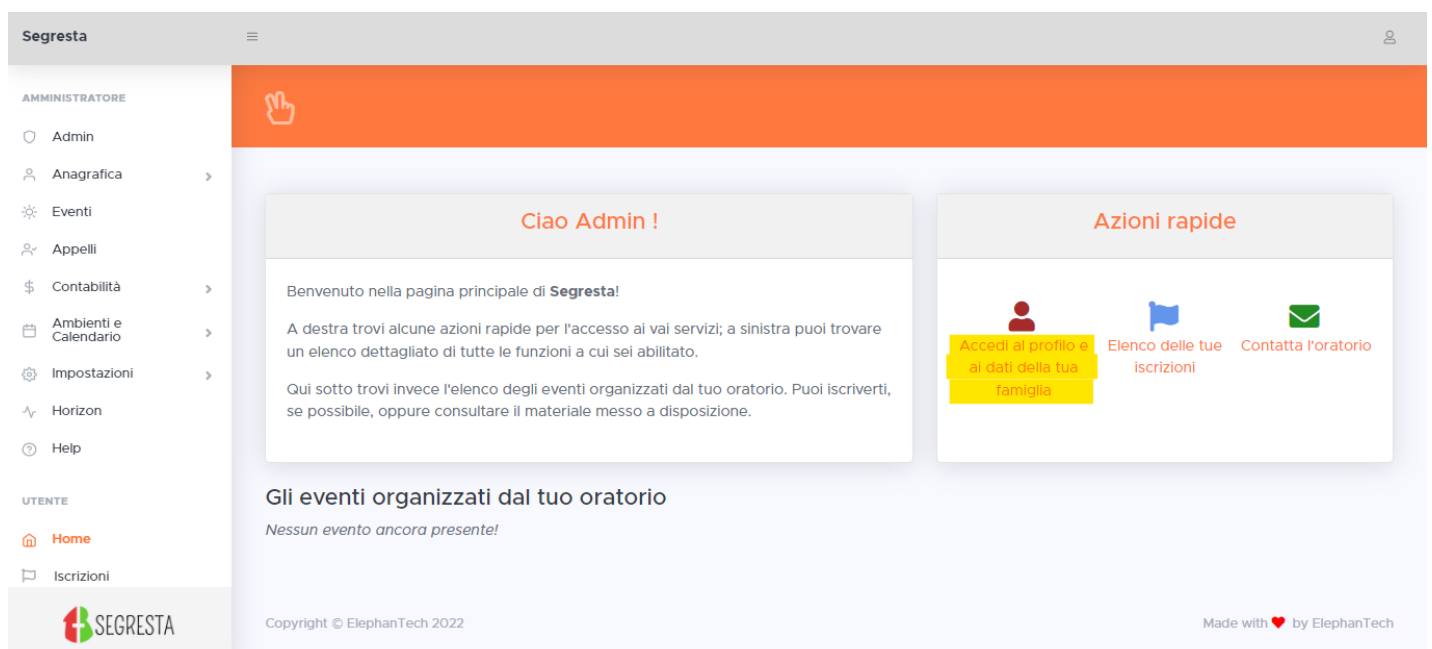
Segresta

AMMINISTRATORE

Admin

Anagrafica

Eventi

Appelli

Contabilità

Ambienti e Calendario

Impostazioni

Horizon

Help

UTENTE

Home

Iscrizioni

SEGRESTA

Ciao Admin !

Benvenuto nella pagina principale di **Segresta**!

A destra trovi alcune azioni rapide per l'accesso ai vai servizi; a sinistra puoi trovare un elenco dettagliato di tutte le funzioni a cui sei abilitato.

Qui sotto trovi invece l'elenco degli eventi organizzati dal tuo oratorio. Puoi iscriverti, se possibile, oppure consultare il materiale messo a disposizione.

Azioni rapide

Accedi al profilo e ai dati della tua famiglia

Elenco delle tue iscrizioni

Contatta l'oratorio

Gli eventi organizzati dal tuo oratorio

*Nessun evento ancora presente!*

Copyright © ElephanTech 2022

Made with ♥ by ElephanTech